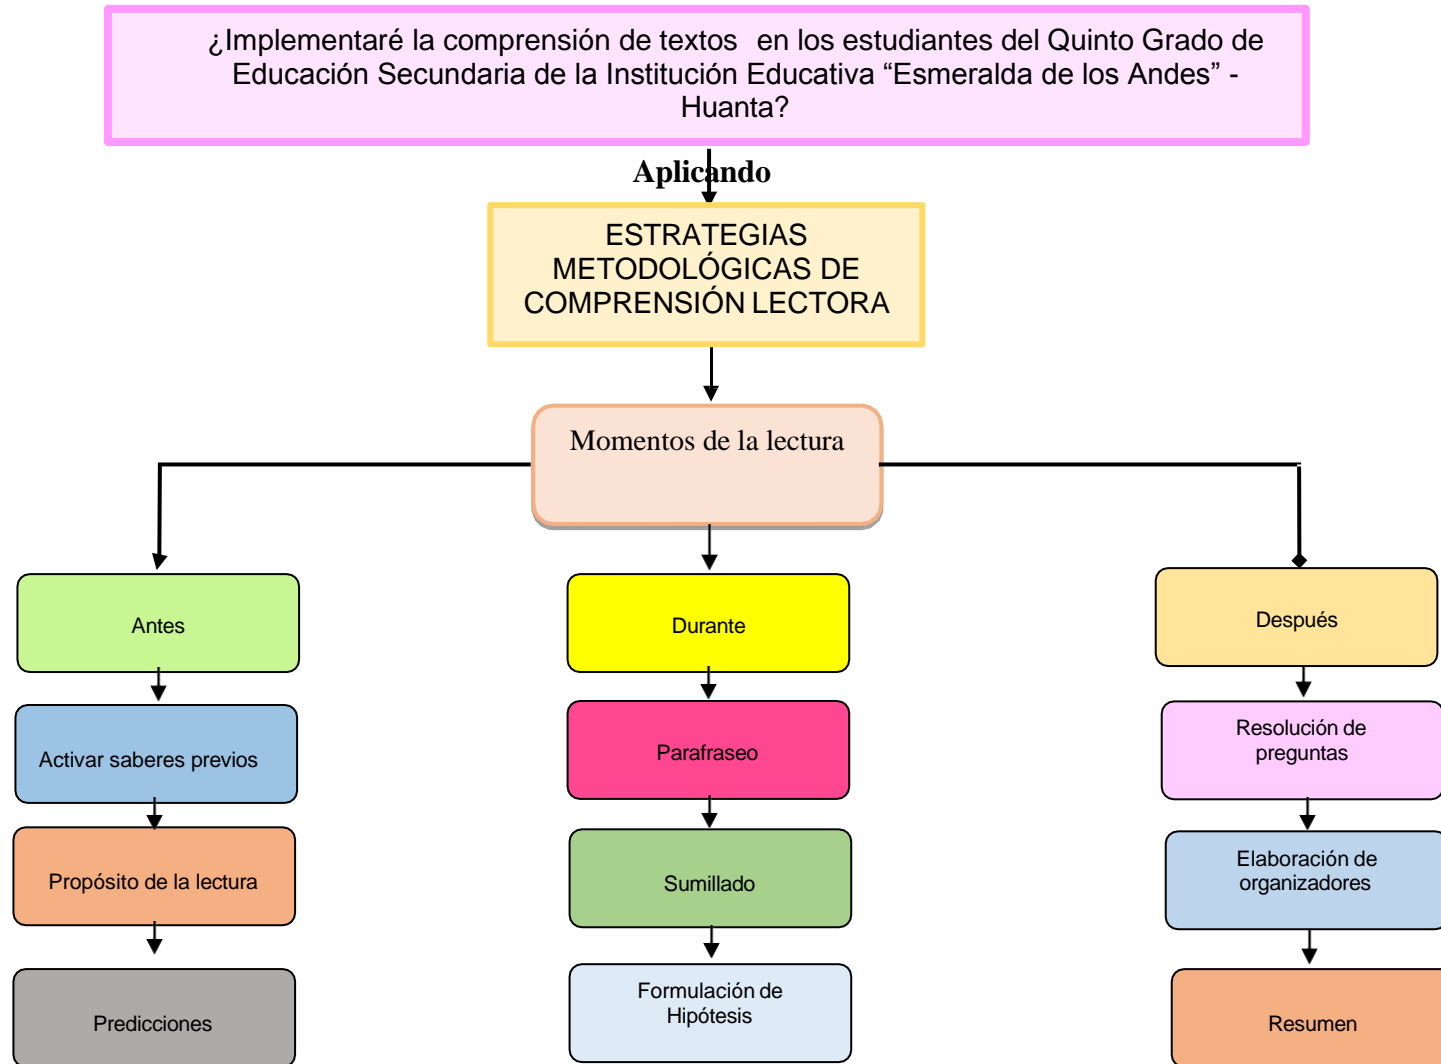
¿Implementaré la comprensión de textos en los estudiantes del Quinto Grado de Educación Secundaria de la Institución Educativa “Esmeralda de los Andes” - Huanta?

Aplicando

ESTRATEGIAS METODOLÓGICAS DE COMPRENSIÓN LECTORA

Momentos de la lectura

Antes

Activar saberes previos

Propósito de la lectura

Predicciones

Durante

Parafraseo

Sumillado

Formulación de Hipótesis

Después

Resolución de preguntas

Elaboración de organizadores

Resumen